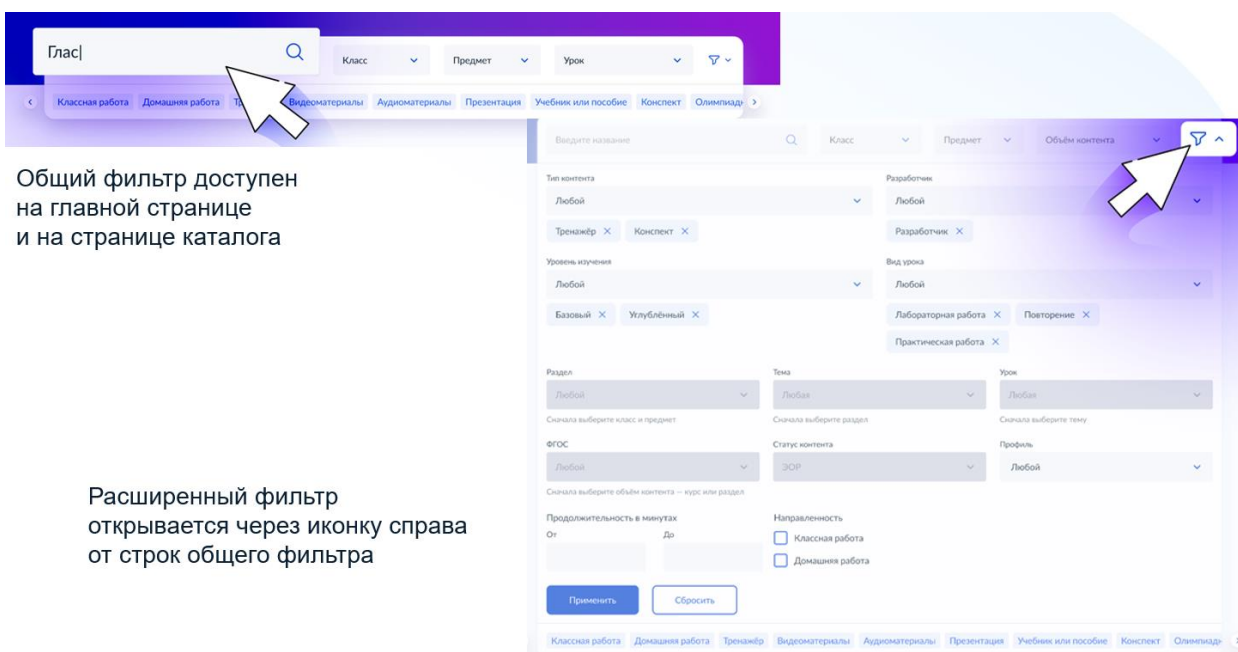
Глас|

Класс
Предмет
Урок

Классная работа Домашняя работа Тр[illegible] Видеоматериалы Аудиоматериалы Презентация Учебник или пособие Конспект Олимпиад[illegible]

Общий фильтр доступен на главной странице и на странице каталога

Введите название
Класс
Предмет
Объём контента

Тип контента
Любой
Тренажёр ✕
Конспект ✕

Разработчик
Любой
Разработчик ✕

Уровень изучения
Любой
Базовый ✕
Углублённый ✕

Вид урока
Любой
Лабораторная работа ✕
Повторение ✕
Практическая работа ✕

Раздел
Любой
Сначала выберите класс и предмет

Тема
Любая
Сначала выберите раздел

Урок
Любая
Сначала выберите тему

ФГОС
Любой
Сначала выберите объём контента — курс или раздел

Статус контента
ЭОР

Профиль
Любой

Продолжительность в минутах
От
До

Направленность
Классная работа
Домашняя работа

Применить
Сбросить

Классная работа Домашняя работа Тренажёр Видеоматериалы Аудиоматериалы Презентация Учебник или пособие Конспект Олимпиад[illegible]

Расширенный фильтр открывается через иконку справа от строк общего фильтра